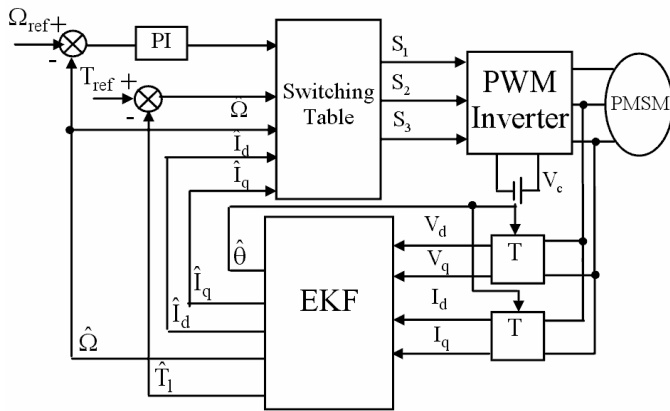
$\Omega_{ref}$ +
-
PI
$T_{ref}$ +
-
$\hat{\Omega}$
$\hat{I}_d$
$\hat{I}_q$
Switching Table
$S_1$
$S_2$
$S_3$
PWM Inverter
PMSM
$V_c$
$V_d$
$V_q$
T
$I_d$
$I_q$
T
$\hat{\theta}$
$\hat{I}_q$
$\hat{I}_d$
EKF
$\hat{\Omega}$
$\hat{T}_l$